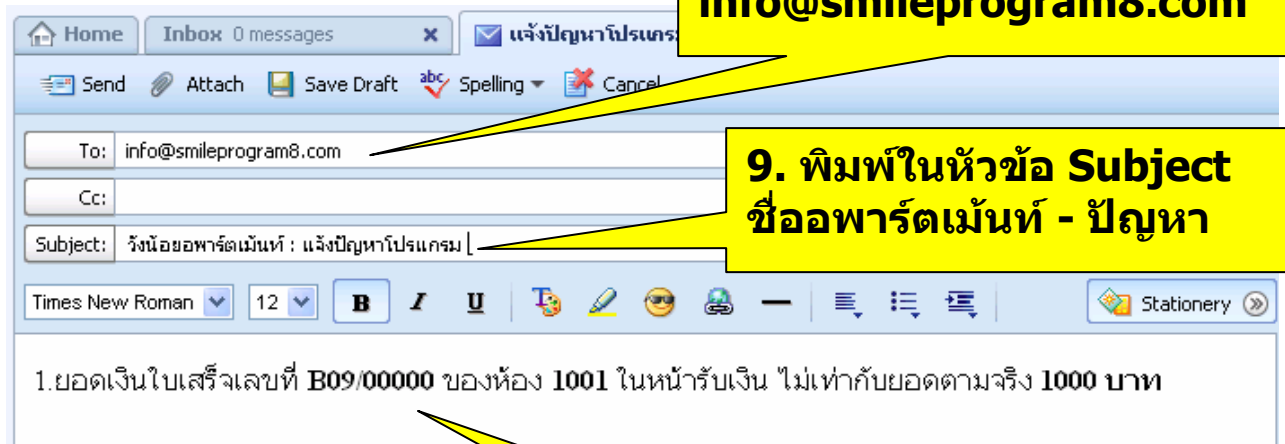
info@smileprogram8.com

Home | Inbox 0 messages | แจ้งปัญหาโปรแกร

Send Attach Save Draft Spelling Cancel

To: info@smileprogram8.com

Cc:

Subject: วังน้อยอพาร์ตเมนท์ : แจ้งปัญหาโปรแกรม

9. พิมพ์ในหัวข้อ Subject ชื่ออพาร์ตเม้นท์ - ปัญหา

Times New Roman 12 B I U Stationery

1.ยอดเงินใบเสร็จเลขที่ B09/00000 ของห้อง 1001 ในหน้ารับเงิน ไม่เท่ากับยอดตามจริง 1000 บาท